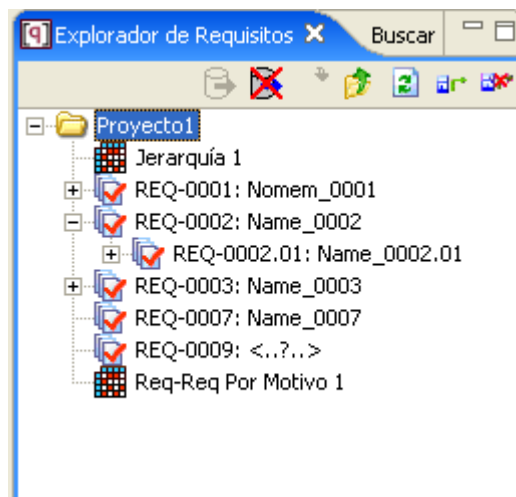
Explorador de Requisitos ✕ Buscar

Proyecto1
Jerarquía 1
REQ-0001: Nomem_0001
REQ-0002: Name_0002
REQ-0002.01: Name_0002.01
REQ-0003: Name_0003
REQ-0007: Name_0007
REQ-0009: <..?..>
Req-Req Por Motivo 1